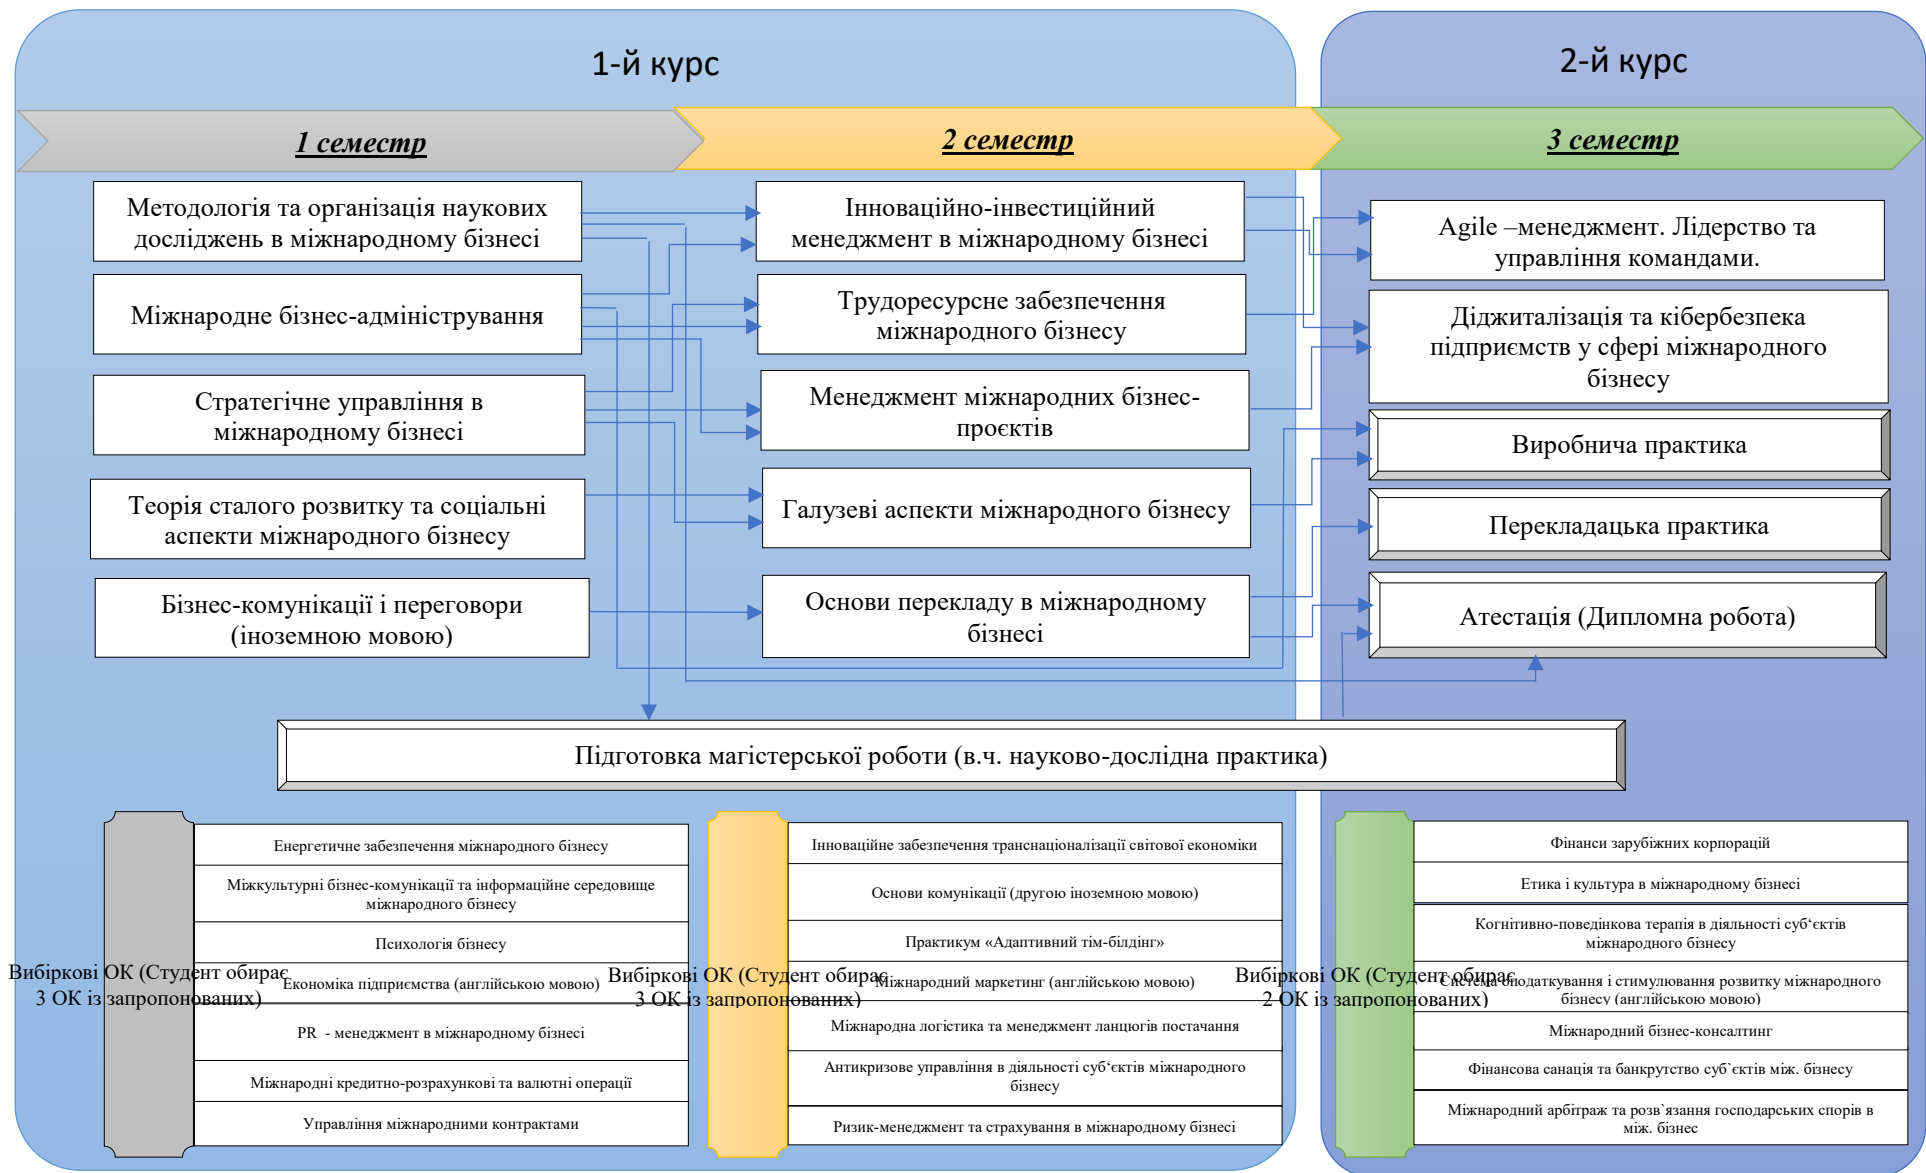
1-й курс

2-й курс

1 семестр

2 семестр

3 семестр

Методологія та організація наукових досліджень в міжнародному бізнесі

Міжнародне бізнес-адміністрування

Стратегічне управління в міжнародному бізнесі

Теорія сталого розвитку та соціальні аспекти міжнародного бізнесу

Бізнес-комунікації і переговори (іноземною мовою)

Інноваційно-інвестиційний менеджмент в міжнародному бізнесі

Трудоресурсне забезпечення міжнародного бізнесу

Менеджмент міжнародних бізнес-проєктів

Галузеві аспекти міжнародного бізнесу

Основи перекладу в міжнародному бізнесі

Agile –менеджмент. Лідерство та управління командами.

Діджиталізація та кібербезпека підприємств у сфері міжнародного бізнесу

Виробнича практика

Перекладацька практика

Атестація (Дипломна робота)

Підготовка магістерської роботи (в.ч. науково-дослідна практика)

Вибіркові ОК (Студент обирає 3 ОК із запропонованих)

Енергетичне забезпечення міжнародного бізнесу

Міжкультурні бізнес-комунікації та інформаційне середовище міжнародного бізнесу

Психологія бізнесу

Економіка підприємства (англійською мовою)

PR - менеджмент в міжнародному бізнесі

Міжнародні кредитно-розрахункові та валютні операції

Управління міжнародними контрактами

Вибіркові ОК (Студент обирає 3 ОК із запропонованих)

Інноваційне забезпечення транснаціоналізації світової економіки

Основи комунікації (другою іноземною мовою)

Практикум «Адаптивний тім-білдінг»

Міжнародний маркетинг (англійською мовою)

Міжнародна логістика та менеджмент ланцюгів постачання

Антикризове управління в діяльності суб'єктів міжнародного бізнесу

Ризик-менеджмент та страхування в міжнародному бізнесі

Вибіркові ОК (Студент обирає 2 ОК із запропонованих)

Фінанси зарубіжних корпорацій

Етика і культура в міжнародному бізнесі

Когнітивно-поведінкова терапія в діяльності суб'єктів міжнародного бізнесу

Система оподаткування і стимулювання розвитку міжнародного бізнесу (англійською мовою)

Міжнародний бізнес-консалтинг

Фінансова санація та банкрутство суб`єктів між. бізнесу

Міжнародний арбітраж та розв`язання господарських спорів в між. бізнес